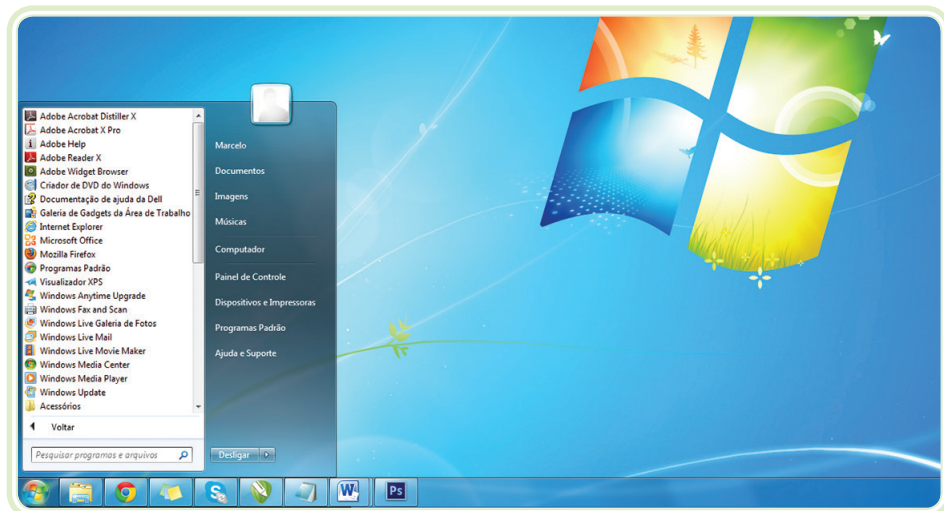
Adobe Acrobat Distiller X
Adobe Acrobat X Pro
Adobe Help
Adobe Reader X
Adobe Widget Browser
Criador de DVD do Windows
Documentação de ajuda da Dell
Galeria de Gadgets da Área de Trabalho
Internet Explorer
Microsoft Office
Mozilla Firefox
Programas Padrão
Visualizador XPS
Windows Anytime Upgrade
Windows Fax and Scan
Windows Live Galeria de Fotos
Windows Live Mail
Windows Live Movie Maker
Windows Media Center
Windows Media Player
Windows Update
Acessórios

Voltar

Pesquisar programas e arquivos

Marcelo
Documentos
Imagens
Músicas
Computador
Painel de Controle
Dispositivos e Impressoras
Programas Padrão
Ajuda e Suporte

Desligar

Ps